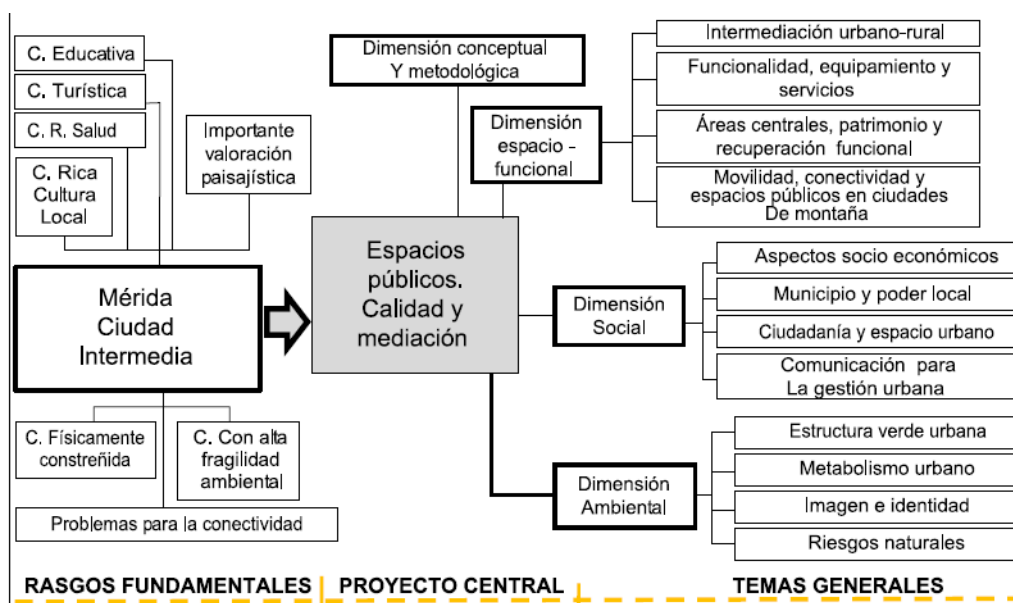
C. Educativa

C. Turística

C. R. Salud

C. Rica Cultura Local

Importante valoración paisajística

Mérida Ciudad Intermedia

C. Físicamente constreñida

C. Con alta fragilidad ambiental

Problemas para la conectividad

Dimensión conceptual Y metodológica

Espacios públicos. Calidad y mediación

Dimensión espacio - funcional

Dimensión Social

Dimensión Ambiental

Intermediación urbano-rural

Funcionalidad, equipamiento y servicios

Áreas centrales, patrimonio y recuperación funcional

Movilidad, conectividad y espacios públicos en ciudades De montaña

Aspectos socio económicos

Municipio y poder local

Ciudadanía y espacio urbano

Comunicación para La gestión urbana

Estructura verde urbana

Metabolismo urbano

Imagen e identidad

Riesgos naturales

RASGOS FUNDAMENTALES | PROYECTO CENTRAL | TEMAS GENERALES